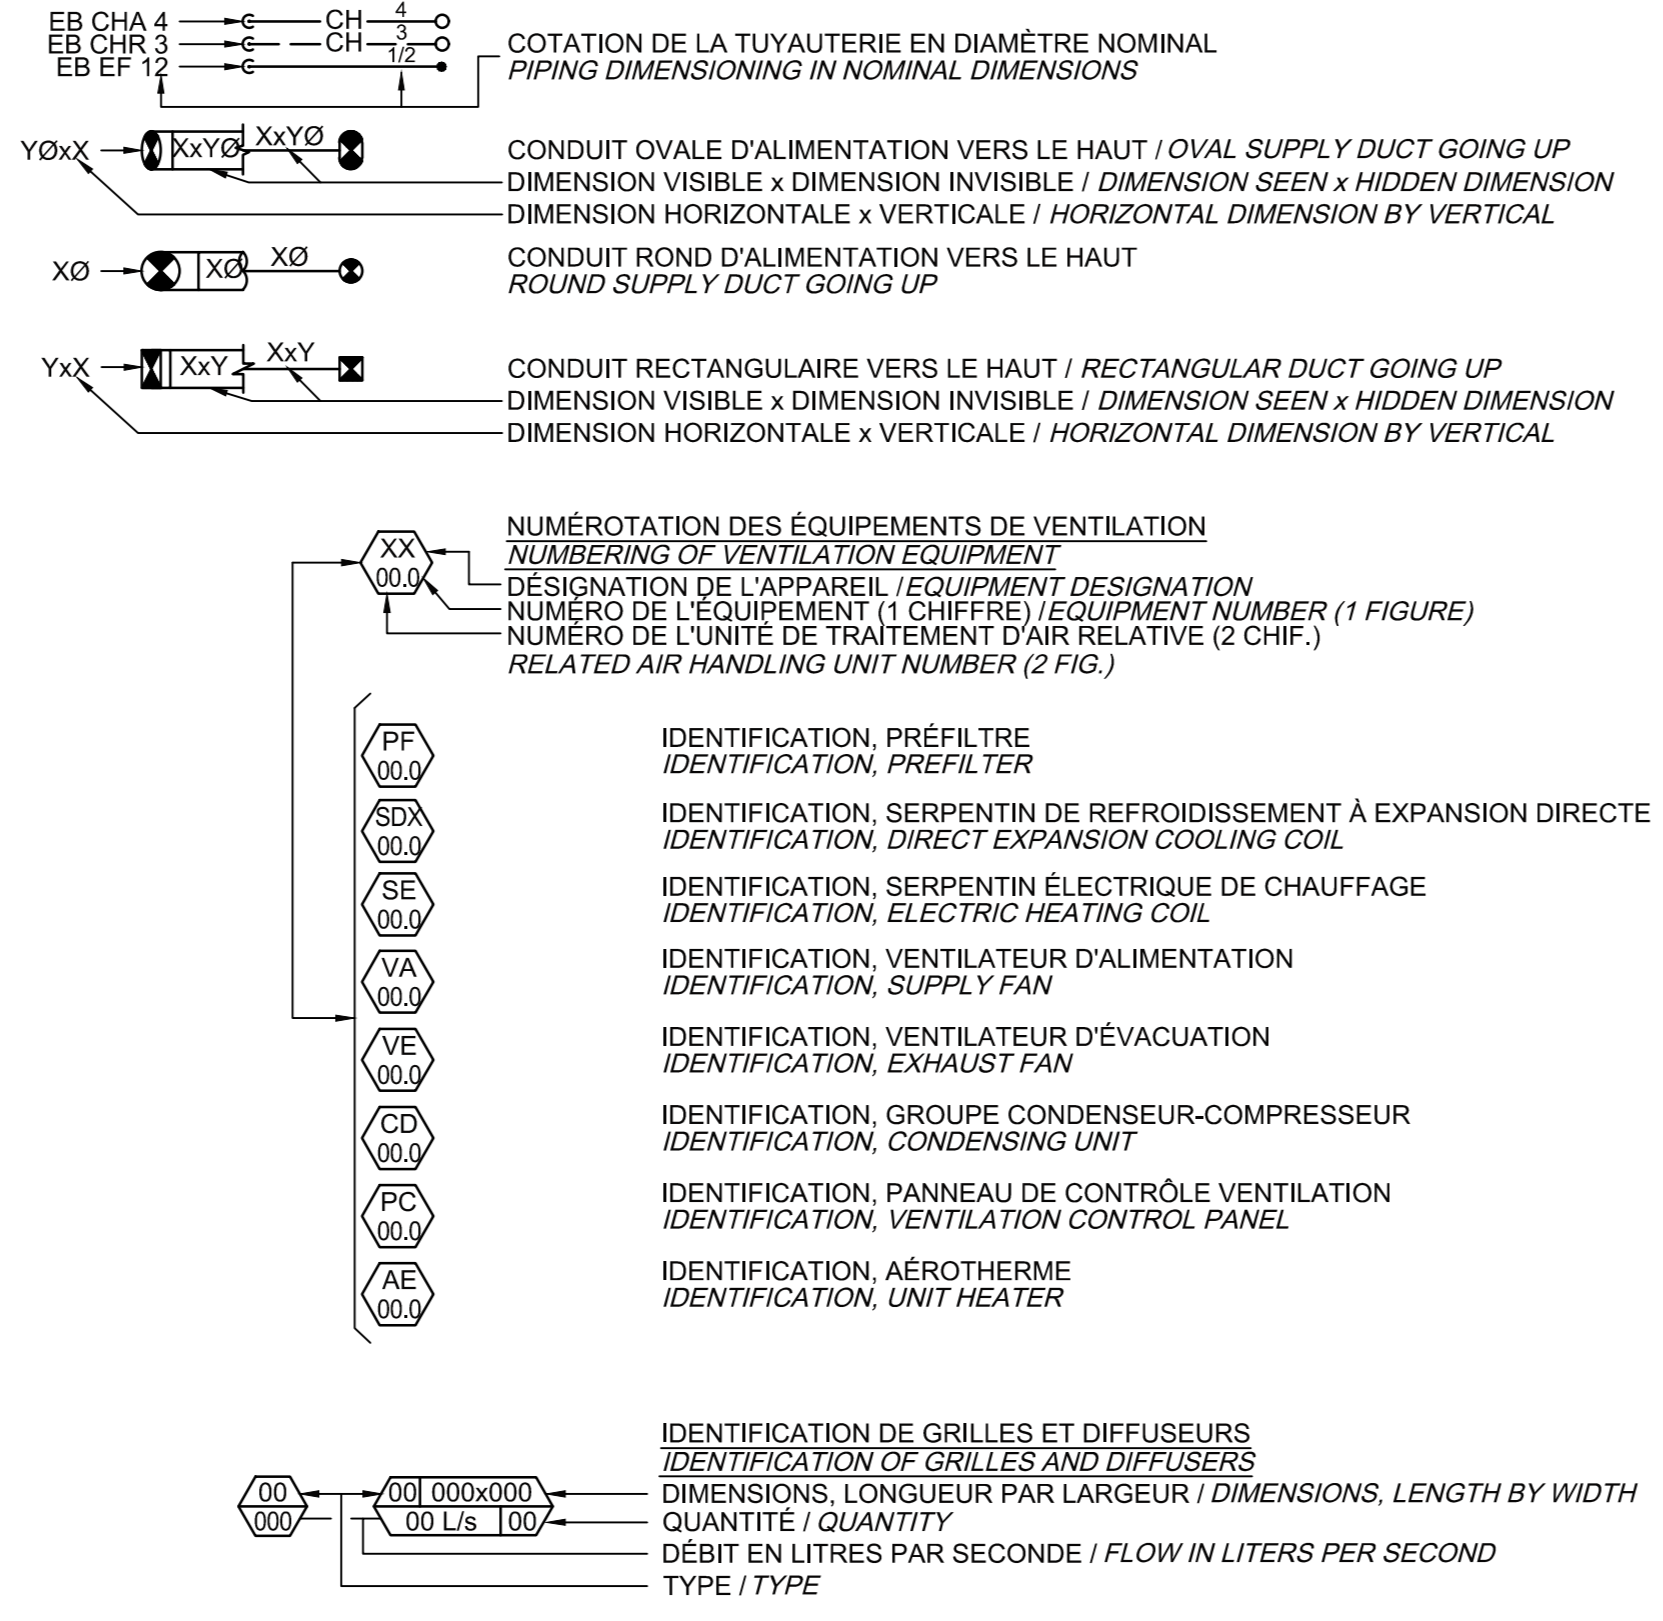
EB CHA 4
EB CHR 3
EB EF 12
CH 4
CH 3
1/2

COTATION DE LA TUYAUTERIE EN DIAMÈTRE NOMINAL
PIPING DIMENSIONING IN NOMINAL DIMENSIONS

YØxX XxYØ XxYØ

CONDUIT OVALE D'ALIMENTATION VERS LE HAUT / OVAL SUPPLY DUCT GOING UP
DIMENSION VISIBLE x DIMENSION INVISIBLE / DIMENSION SEEN x HIDDEN DIMENSION
DIMENSION HORIZONTALE x VERTICALE / HORIZONTAL DIMENSION BY VERTICAL

XØ XØ XØ

CONDUIT ROND D'ALIMENTATION VERS LE HAUT
ROUND SUPPLY DUCT GOING UP

YxX XxY XxY

CONDUIT RECTANGULAIRE VERS LE HAUT / RECTANGULAR DUCT GOING UP
DIMENSION VISIBLE x DIMENSION INVISIBLE / DIMENSION SEEN x HIDDEN DIMENSION
DIMENSION HORIZONTALE x VERTICALE / HORIZONTAL DIMENSION BY VERTICAL

XX
00.0

NUMÉROTATION DES ÉQUIPEMENTS DE VENTILATION
NUMBERING OF VENTILATION EQUIPMENT
DÉSIGNATION DE L'APPAREIL / EQUIPMENT DESIGNATION
NUMÉRO DE L'ÉQUIPEMENT (1 CHIFFRE) / EQUIPMENT NUMBER (1 FIGURE)
NUMÉRO DE L'UNITÉ DE TRAITEMENT D'AIR RELATIVE (2 CHIF.)
RELATED AIR HANDLING UNIT NUMBER (2 FIG.)

PF
00.0
IDENTIFICATION, PRÉFILTRE
IDENTIFICATION, PREFILTER

SDX
00.0
IDENTIFICATION, SERPENTIN DE REFROIDISSEMENT À EXPANSION DIRECTE
IDENTIFICATION, DIRECT EXPANSION COOLING COIL

SE
00.0
IDENTIFICATION, SERPENTIN ÉLECTRIQUE DE CHAUFFAGE
IDENTIFICATION, ELECTRIC HEATING COIL

VA
00.0
IDENTIFICATION, VENTILATEUR D'ALIMENTATION
IDENTIFICATION, SUPPLY FAN

VE
00.0
IDENTIFICATION, VENTILATEUR D'ÉVACUATION
IDENTIFICATION, EXHAUST FAN

CD
00.0
IDENTIFICATION, GROUPE CONDENSEUR-COMPRESSEUR
IDENTIFICATION, CONDENSING UNIT

PC
00.0
IDENTIFICATION, PANNEAU DE CONTRÔLE VENTILATION
IDENTIFICATION, VENTILATION CONTROL PANEL

AE
00.0
IDENTIFICATION, AÉROTHERME
IDENTIFICATION, UNIT HEATER

IDENTIFICATION DE GRILLES ET DIFFUSEURS
IDENTIFICATION OF GRILLES AND DIFFUSERS

00
000
00 000x000
00 L/s 00

DIMENSIONS, LONGUEUR PAR LARGEUR / DIMENSIONS, LENGTH BY WIDTH
QUANTITÉ / QUANTITY
DÉBIT EN LITRES PAR SECONDE / FLOW IN LITERS PER SECOND
TYPE / TYPE